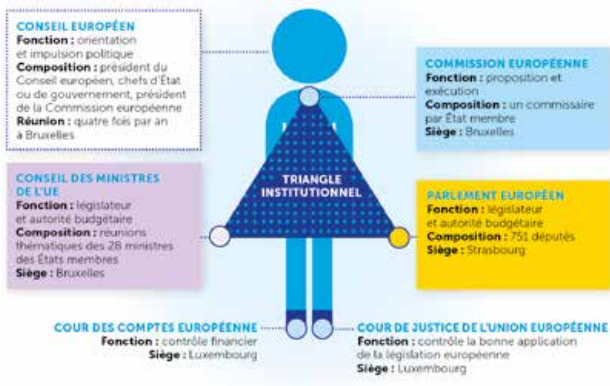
CONSEIL EUROPÉEN
Fonction : orientation et impulsion politique
Composition : président du Conseil européen, chefs d'État ou de gouvernement, président de la Commission européenne
Réunion : quatre fois par an à Bruxelles

COMMISSION EUROPÉENNE
Fonction : proposition et exécution
Composition : un commissaire par État membre
Siège : Bruxelles

CONSEIL DES MINISTRES DE L'UE
Fonction : législateur et autorité budgétaire
Composition : réunions thématiques des 28 ministres des États membres
Siège : Bruxelles

TRIANGLE INSTITUTIONNEL

PARLEMENT EUROPÉEN
Fonction : législateur et autorité budgétaire
Composition : 751 députés
Siège : Strasbourg

COUR DES COMPTES EUROPÉENNE
Fonction : contrôle financier
Siège : Luxembourg

COUR DE JUSTICE DE L'UNION EUROPÉENNE
Fonction : contrôle la bonne application de la législation européenne
Siège : Luxembourg